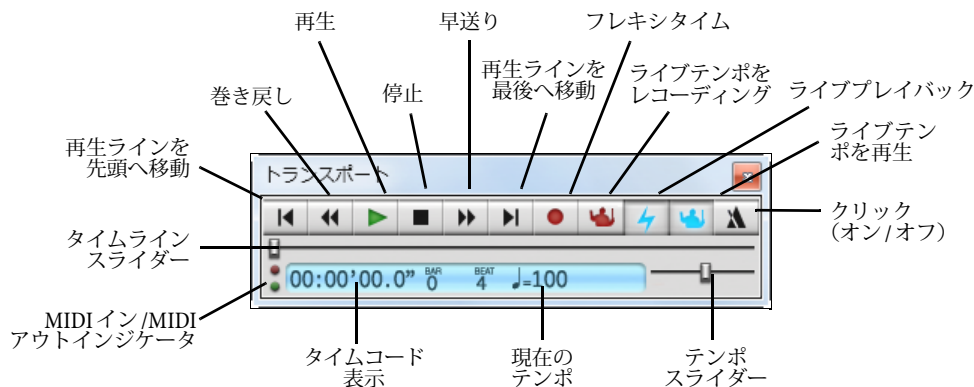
再生

早送り

フレキシタイム

巻き戻し

停止

再生ラインを最後へ移動

ライブテンポをレコーディング

ライブプレイバック

再生ラインを先頭へ移動

ライブテンポを再生

トランスポート

クリック（オン / オフ）

タイムラインスライダー

00:00'00.0" BAR 0 BEAT 4 ♩=100

MIDI イン /MIDI アウトインジケータ

タイムコード表示

現在のテンポ

テンポスライダー